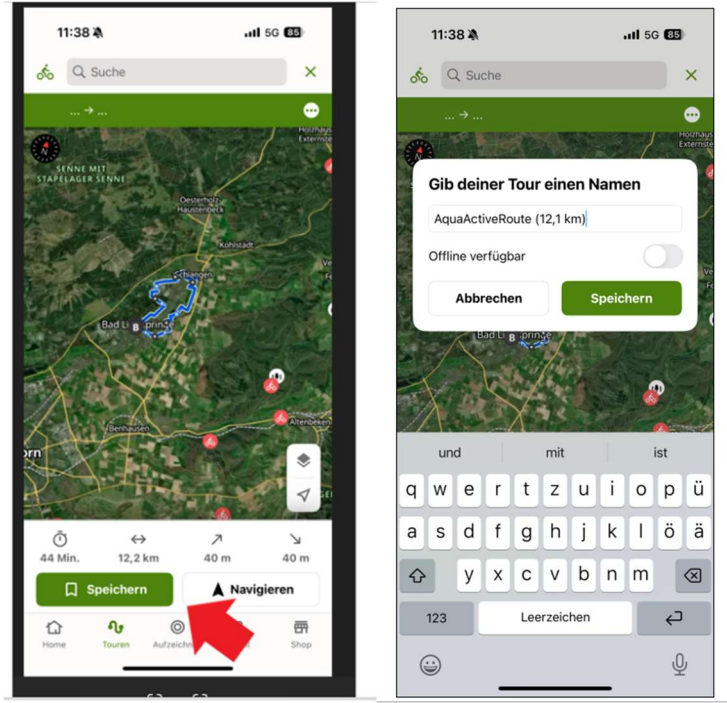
11:38 5G 85

Suche

... → ...

SENNE MIT STAPELAGER SENNE

Oesterholz Haustenbeck

Kohlstädt

Schlangen

Bad Lippspringe

B

Benhausen

Altenbeken

Holzhausen Externsteine

orn

44 Min.

12,2 km

40 m

40 m

Speichern

Navigieren

Home

Touren

Aufzeichn

Shop

11:38 5G 85

Suche

... → ...

Holzhausen Externsteine

Gib deiner Tour einen Namen

AquaActiveRoute (12,1 km)

Offline verfügbar

Abbrechen

Speichern

Bad Lippspringe

B

und

mit

ist

q w e r t z u i o p ü

a s d f g h j k l ö ä

y x c v b n m

123

Leerzeichen